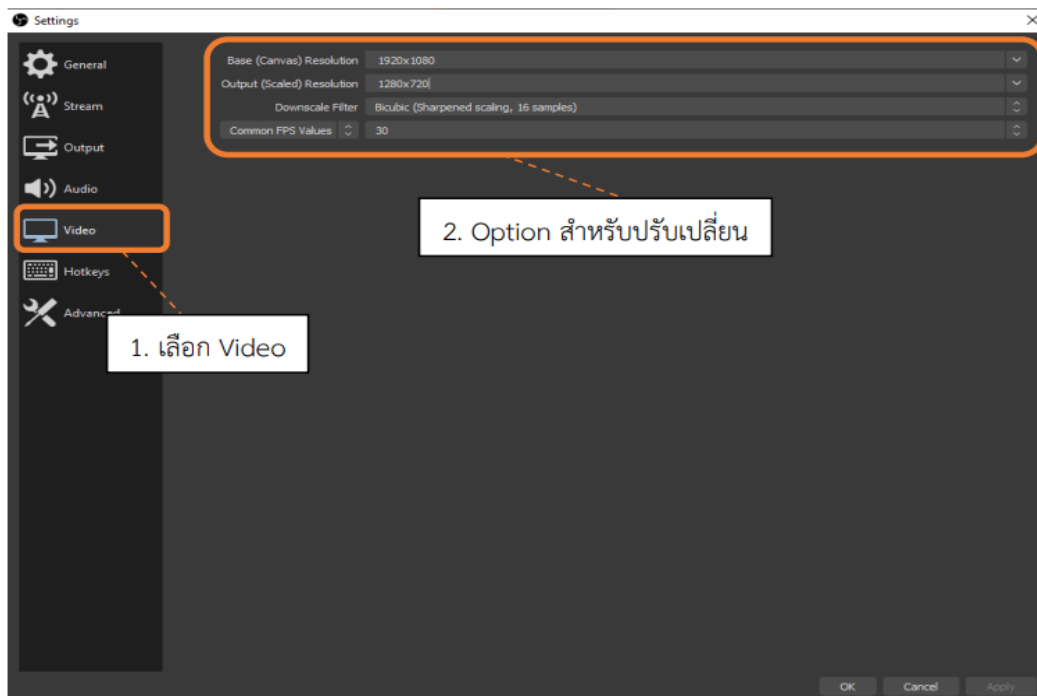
Settings

General
Stream
Output
Audio
Video
Hotkeys
Advanced

Base (Canvas) Resolution 1920x1080
Output (Scaled) Resolution 1280x720
Downscale Filter Bicubic (Sharpened scaling, 16 samples)
Common FPS Values 30

2. Option สำหรับปรับเปลี่ยน

1. เลือก Video

OK Cancel Apply